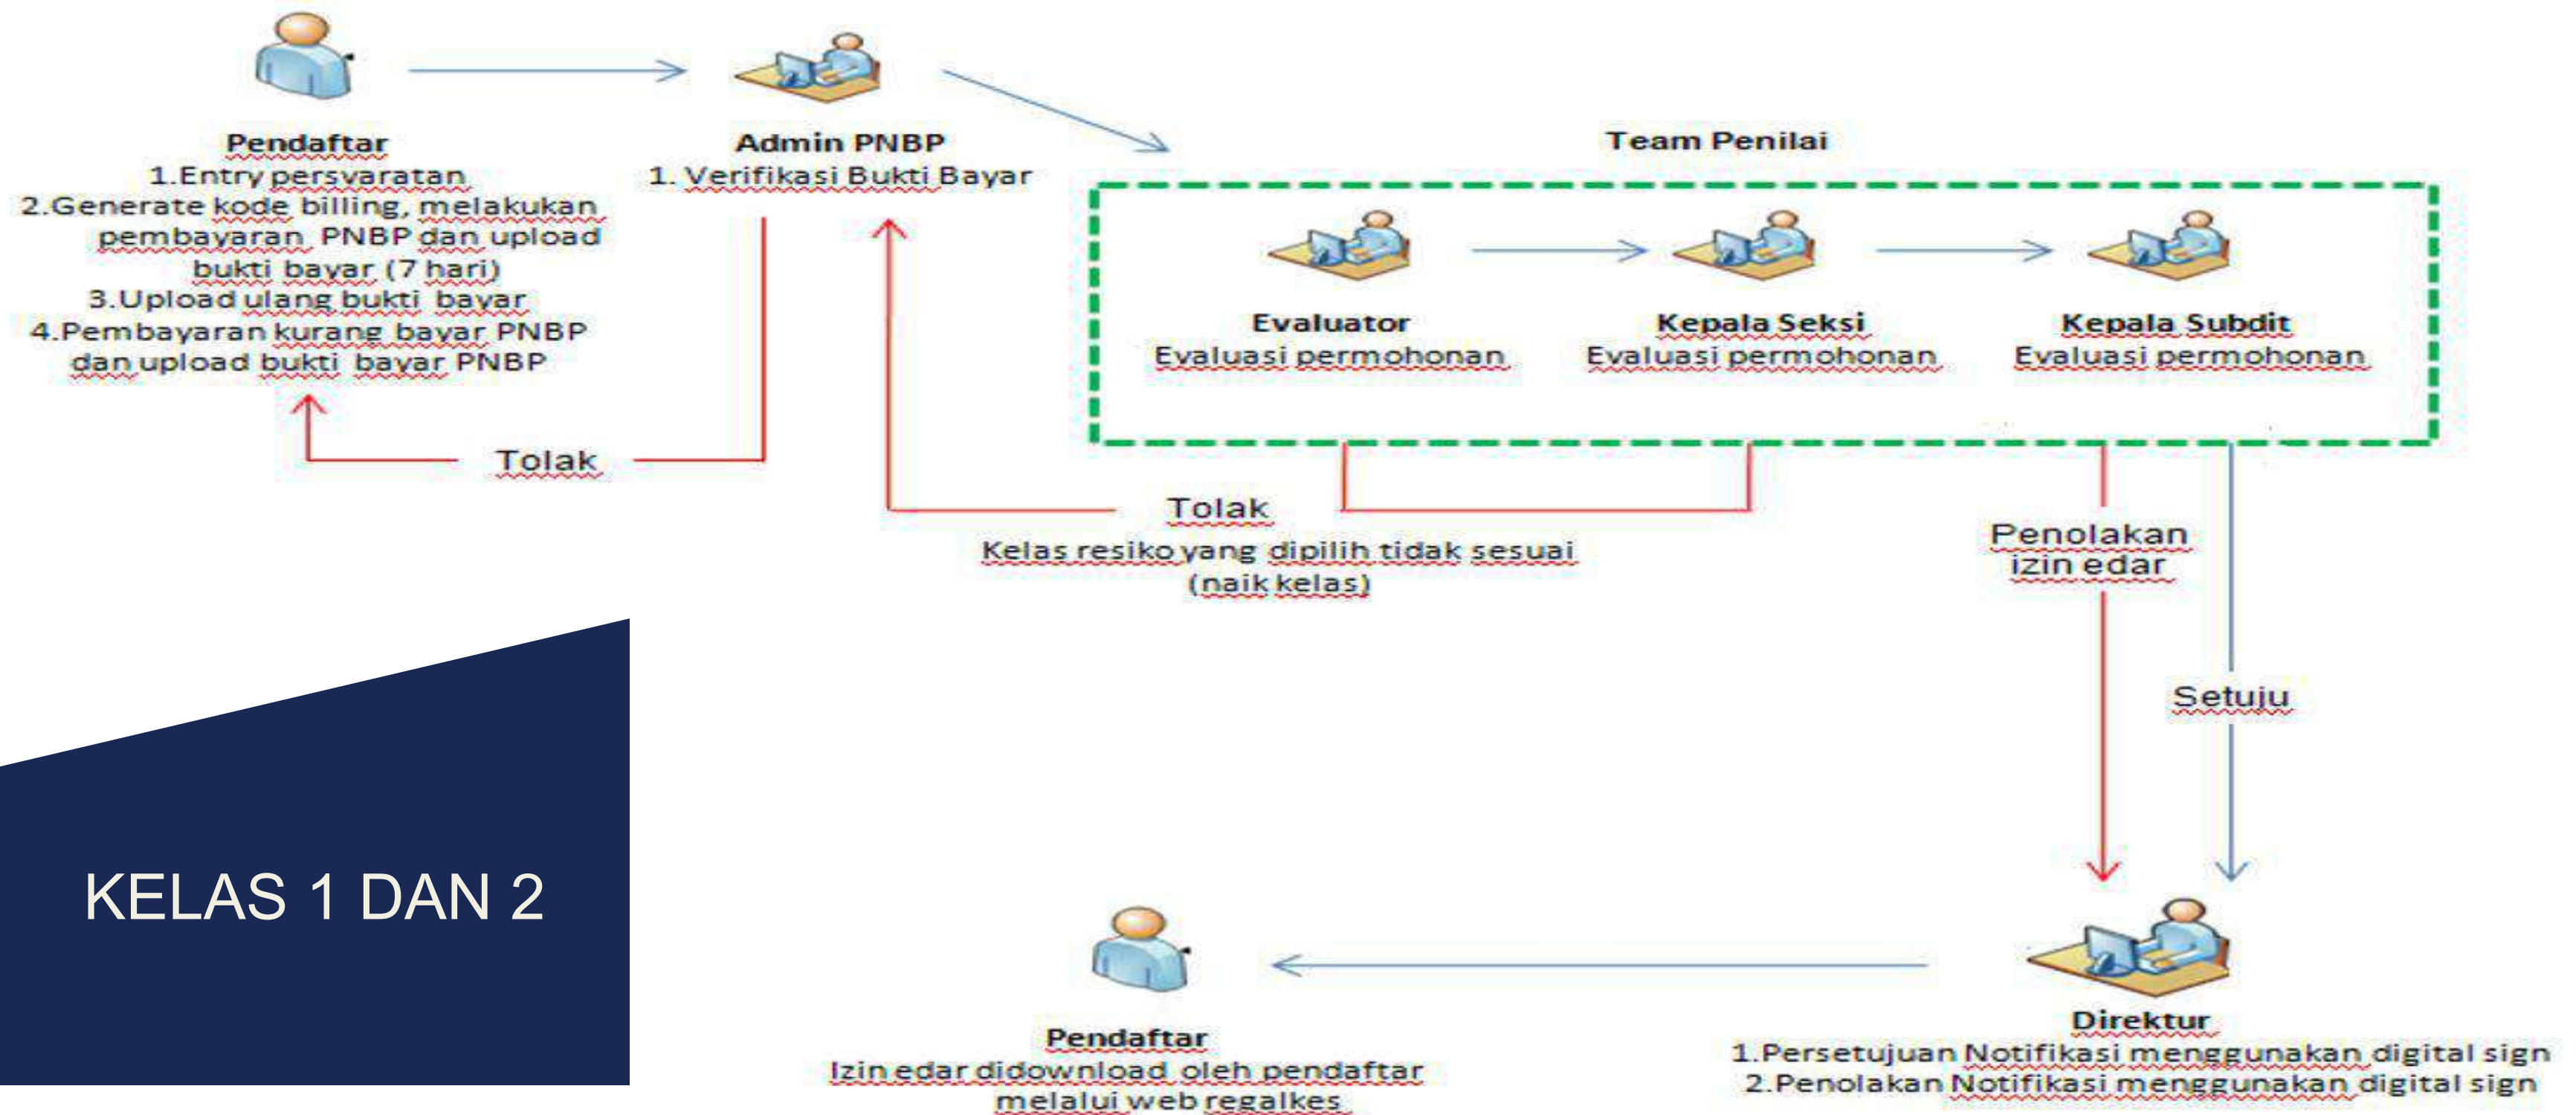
Pendaftar
1.Entry persyaratan
2.Generate kode billing, melakukan pembayaran PNBP dan upload bukti bayar (7 hari)
3.Upload ulang bukti bayar
4.Pembayaran kurang bayar PNBP dan upload bukti bayar PNBP

Admin PNBP
1. Verifikasi Bukti Bayar

Team Penilai

Evaluator
Evaluasi permohonan

Kepala Seksi
Evaluasi permohonan

Kepala Subdit
Evaluasi permohonan

Tolak

Tolak
Kelas resiko yang dipilih tidak sesuai (naik kelas)

Penolakan izin edar

Setuju

KELAS 1 DAN 2

Pendaftar
Izin edar didownload oleh pendaftar melalui web regalkes

Direktur
1.Persetujuan Notifikasi menggunakan digital sign
2.Penolakan Notifikasi menggunakan digital sign